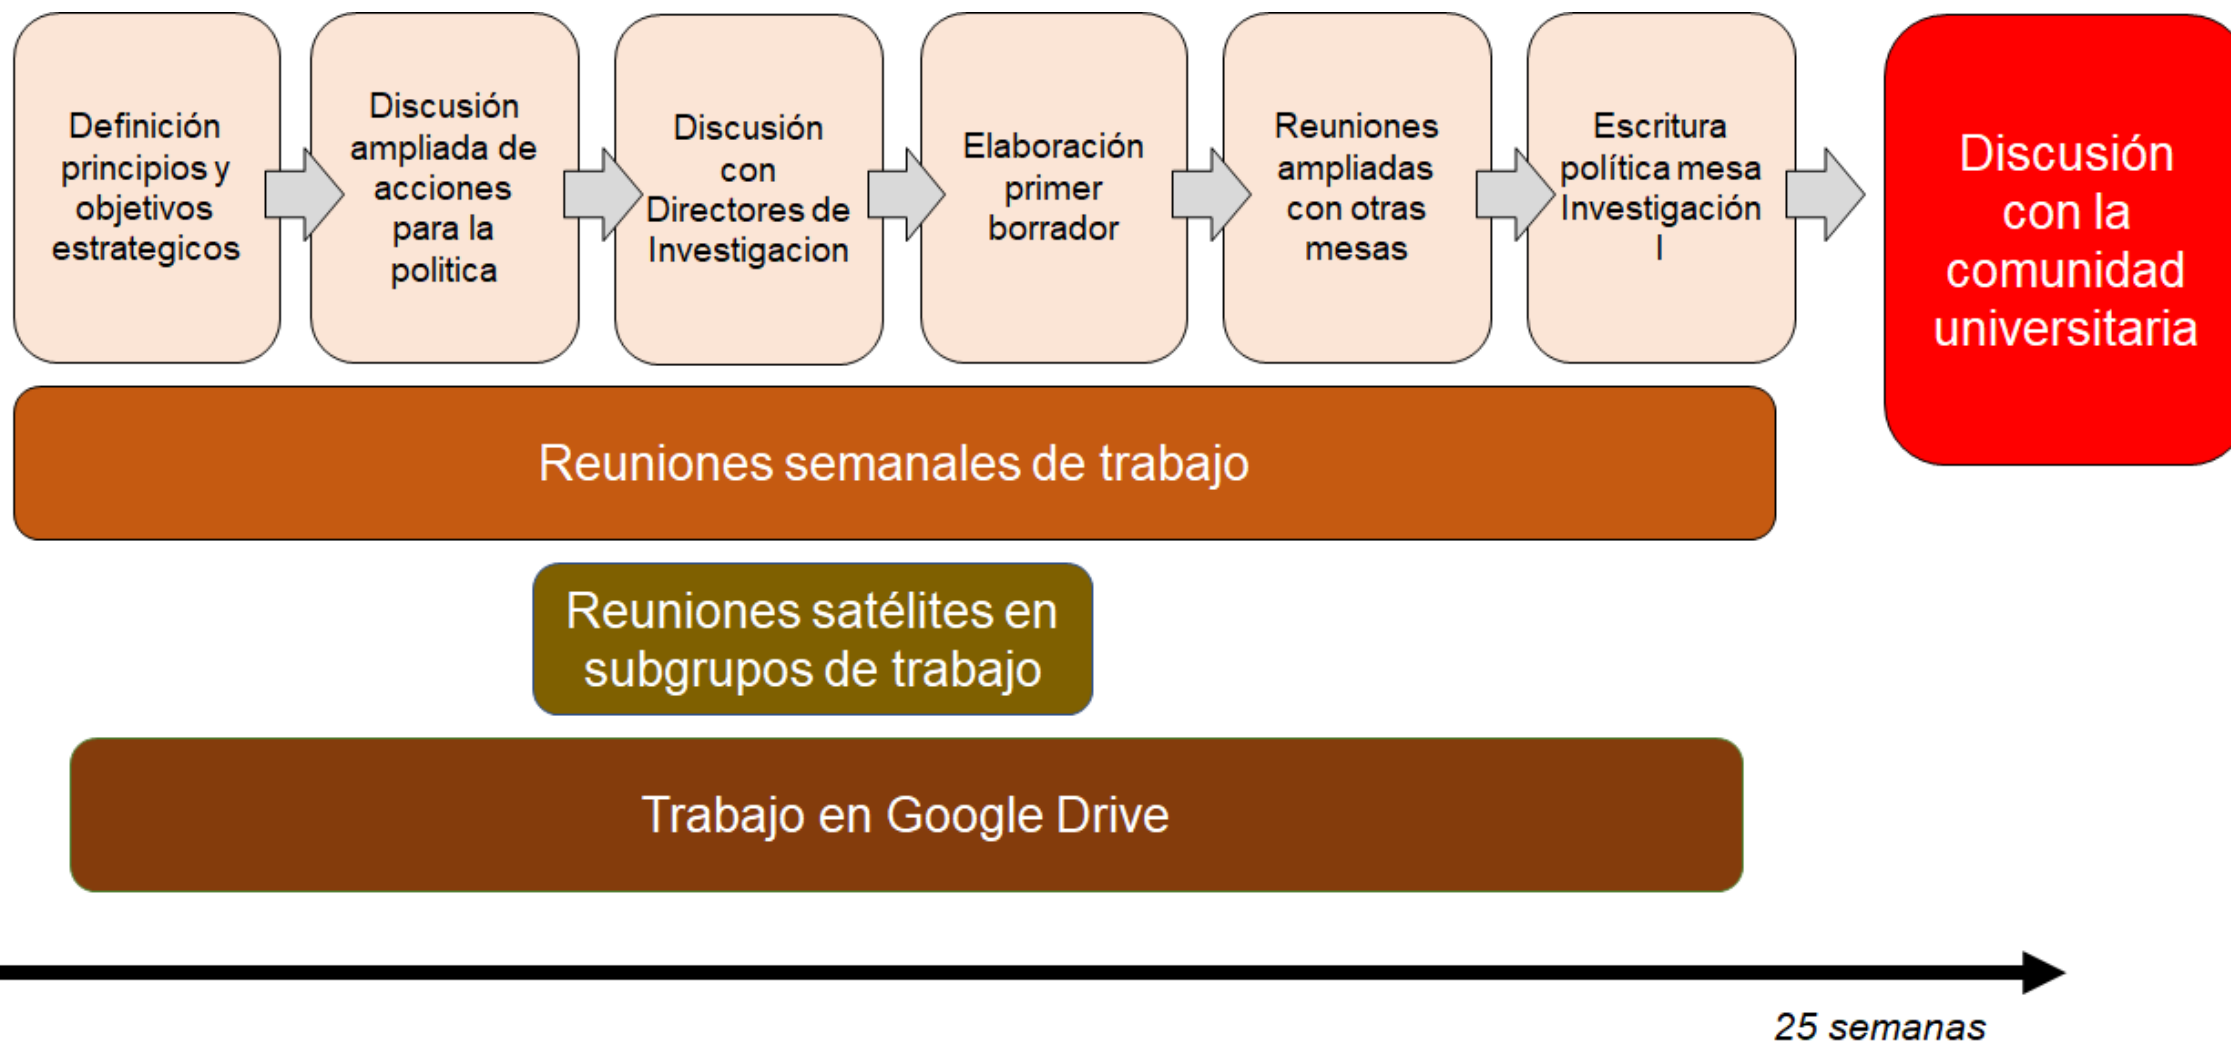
Definición principios y objetivos estrategicos

Discusión ampliada de acciones para la politica

Discusión con Directores de Investigacion

Elaboración primer borrador

Reuniones ampliadas con otras mesas

Escritura política mesa Investigación I

Discusión con la comunidad universitaria

Reuniones semanales de trabajo

Reuniones satélites en subgrupos de trabajo

Trabajo en Google Drive

25 semanas